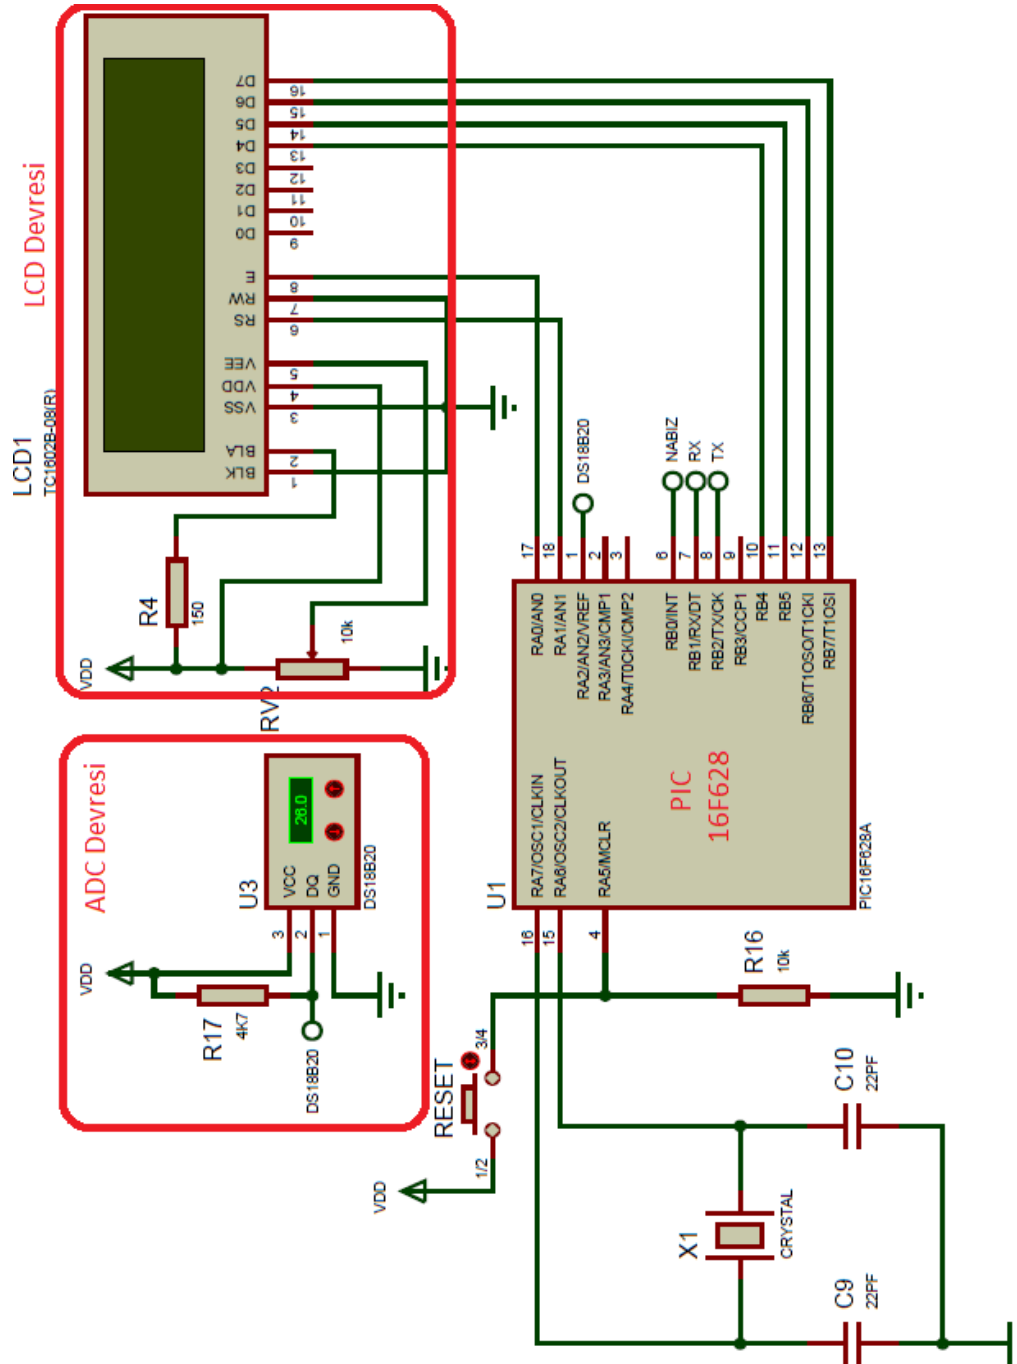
LCD Devresi
LCD1
TC1602B-08(R)
D7
D6
D5
D4
D3
D2
D1
D0
E
RW
RS
VEE
VDD
VSS
BLA
BLK
16
15
14
13
12
11
10
9
8
7
6
5
4
3
2
1
R4
150
VDD
RV2
10k
DS18B20
NABIZ
RX
TX
17
18
1
2
3
6
7
8
9
10
11
12
13
RA0/AN0
RA1/AN1
RA2/AN2/VREF
RA3/AN3/CMP1
RA4/T0CKI/CMP2
RB0/INT
RB1/RX/DT
RB2/TX/CK
RB3/CCP1
RB4
RB5
RB6/T1OSO/T1CKI
RB7/T1OSI
PIC
16F628
RA7/OSC1/CLKIN
RA6/OSC2/CLKOUT
RA5/MCLR
U1
PIC16F628A
16
15
4
ADC Devresi
U3
26.0
VCC
DQ
GND
DS18B20
3
2
1
VDD
R17
4K7
DS18B20
R16
10k
RESET
3/4
1/2
VDD
C10
22PF
X1
CRYSTAL
C9
22PF